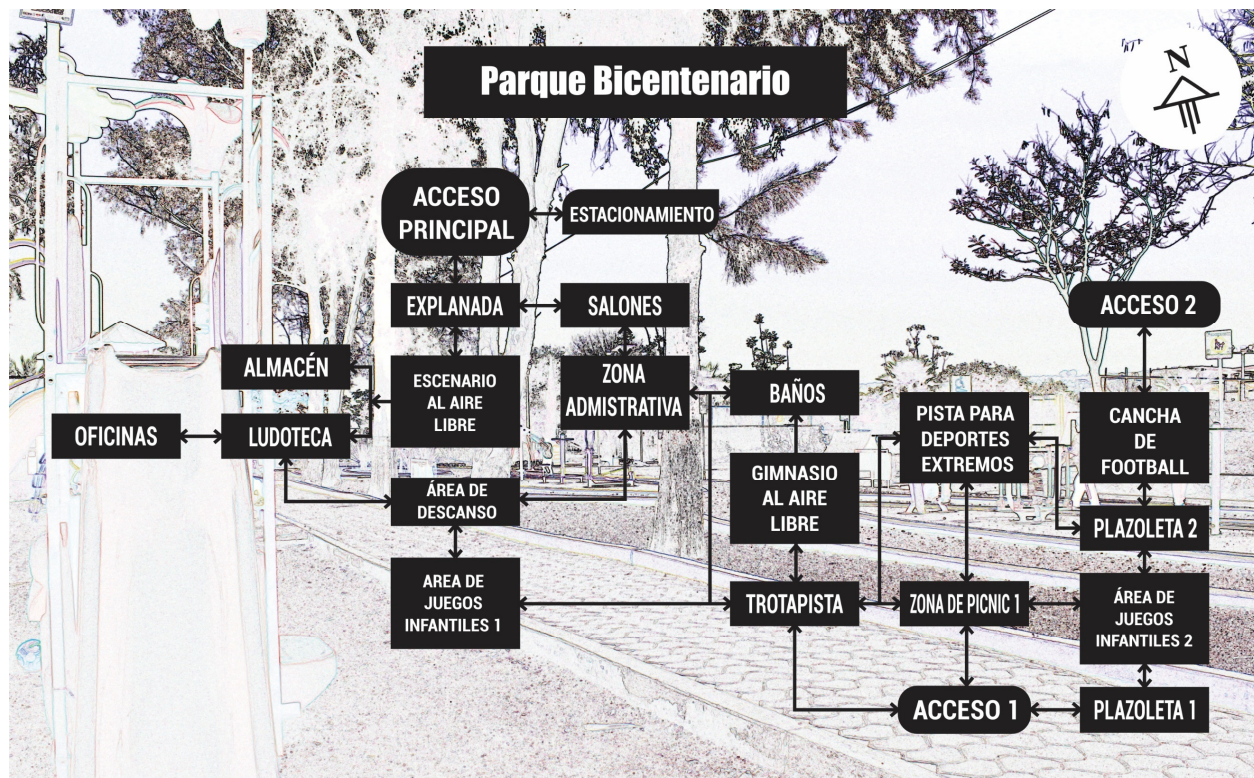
Parque Bicentenario

N

ACCESO PRINCIPAL

ESTACIONAMIENTO

EXPLANADA

SALONES

ALMACÉN

ESCENARIO AL AIRE LIBRE

ZONA ADMISTRATIVA

BAÑOS

OFICINAS

LUDOTECA

ÁREA DE DESCANSO

GIMNASIO AL AIRE LIBRE

AREA DE JUEGOS INFANTILES 1

TROTAPISTA

ACCESO 2

PISTA PARA DEPORTES EXTREMOS

CANCHA DE FOOTBALL

PLAZOLETA 2

ZONA DE PICNIC 1

ÁREA DE JUEGOS INFANTILES 2

ACCESO 1

PLAZOLETA 1